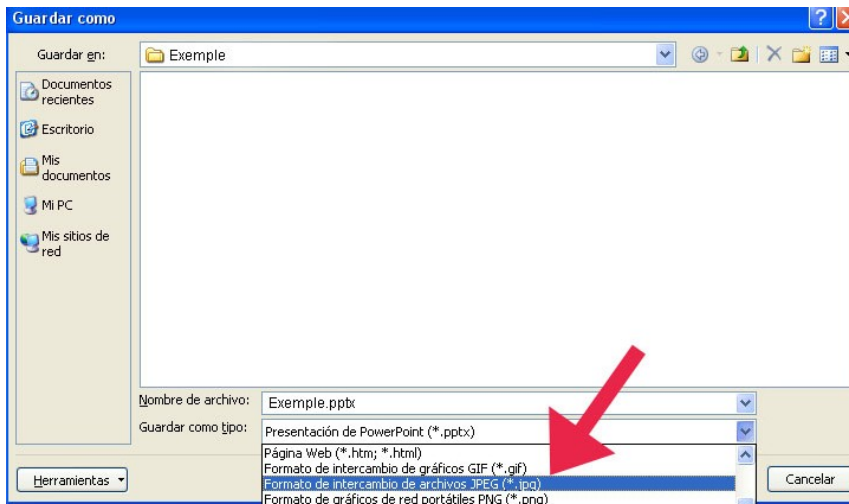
Guardar como

Guardar en: Exemple

Documentos recientes

Escritorio

Mis documentos

Mi PC

Mis sitios de red

Nombre de archivo: Exemple.pptx

Guardar como tipo: Presentación de PowerPoint (*.pptx)

Página Web (*.htm; *.html)
Formato de intercambio de gráficos GIF (*.gif)
Formato de intercambio de archivos JPEG (*.jpg)
Formato de gráficos de red portátiles PNG (*.png)

Herramientas

Cancelar